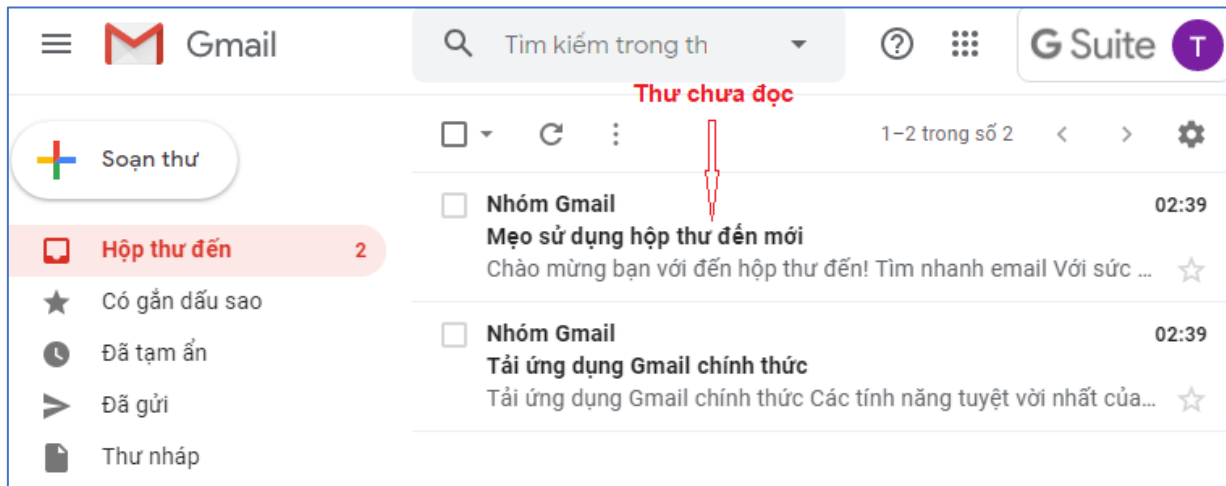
Gmail

Tìm kiếm trong th

G Suite

T

Thư chưa đọc

Soạn thư

1–2 trong số 2

Hộp thư đến 2

Có gắn dấu sao

Đã tạm ẩn

Đã gửi

Thư nháp

Nhóm Gmail 02:39
Mẹo sử dụng hộp thư đến mới
Chào mừng bạn với đến hộp thư đến! Tìm nhanh email Với sức ...

Nhóm Gmail 02:39
Tải ứng dụng Gmail chính thức
Tải ứng dụng Gmail chính thức Các tính năng tuyệt vời nhất của...